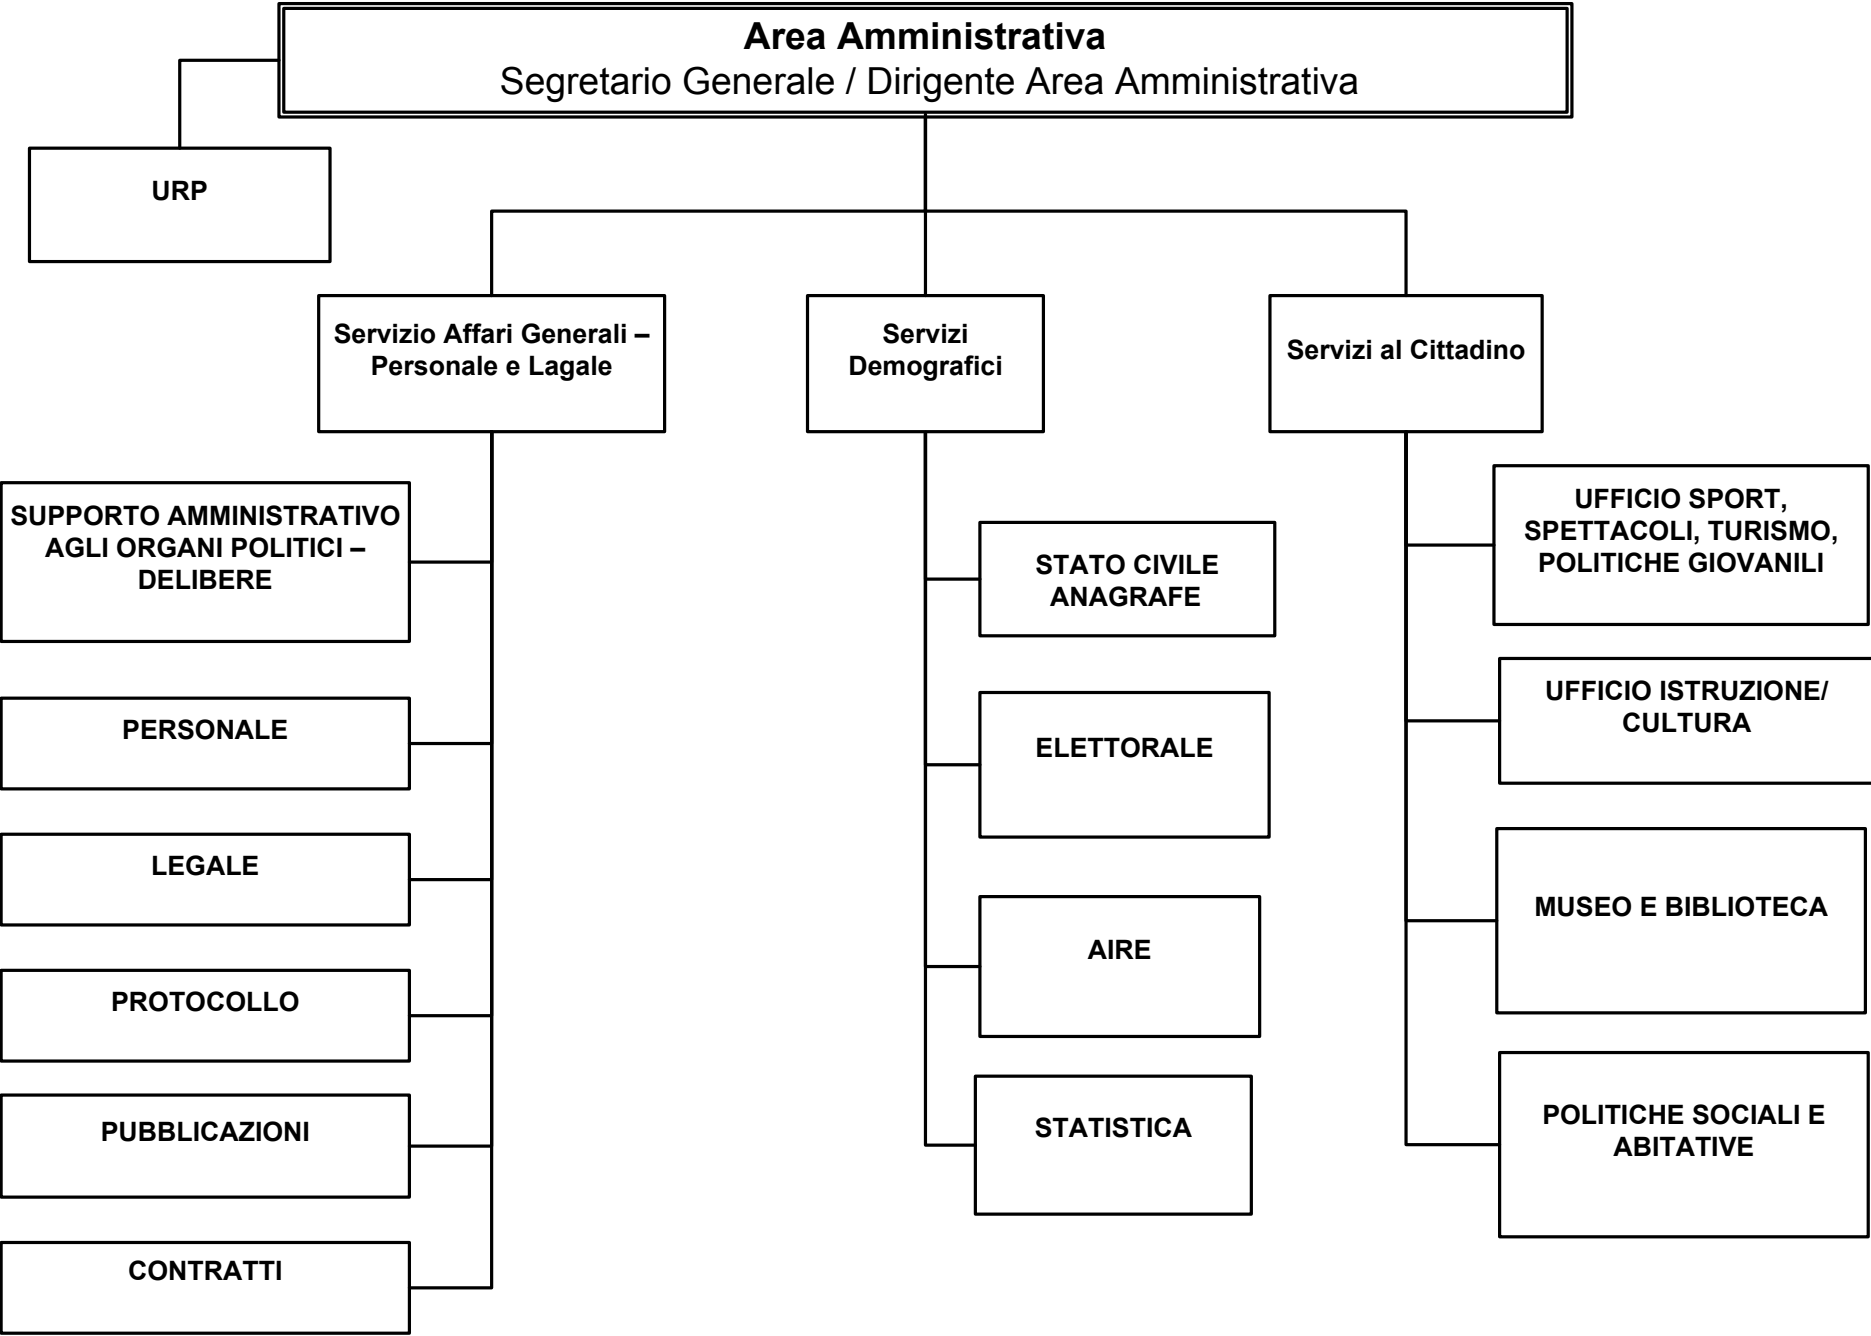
**Area Amministrativa**
Segretario Generale / Dirigente Area Amministrativa

URP

Servizio Affari Generali – Personale e Lagale

SUPPORTO AMMINISTRATIVO AGLI ORGANI POLITICI – DELIBERE

PERSONALE

LEGALE

PROTOCOLLO

PUBBLICAZIONI

CONTRATTI

Servizi Demografici

STATO CIVILE ANAGRAFE

ELETTORALE

AIRE

STATISTICA

Servizi al Cittadino

UFFICIO SPORT, SPETTACOLI, TURISMO, POLITICHE GIOVANILI

UFFICIO ISTRUZIONE/ CULTURA

MUSEO E BIBLIOTECA

POLITICHE SOCIALI E ABITATIVE